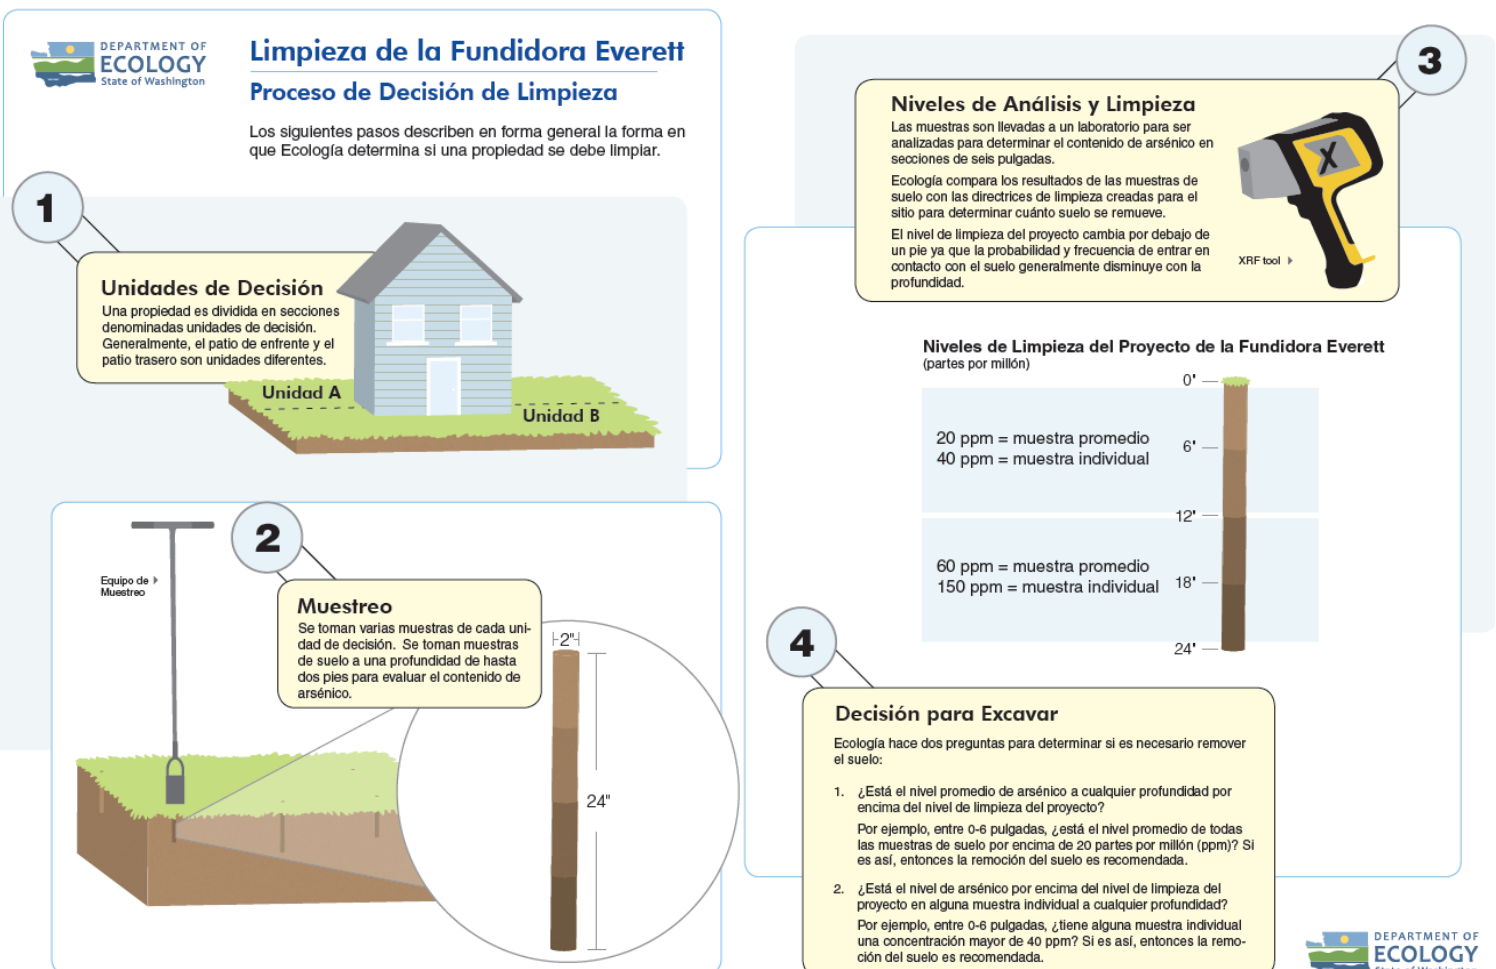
DEPARTMENT OF ECOLOGY State of Washington

Limpieza de la Fundidora Everett

Proceso de Decisión de Limpieza

Los siguientes pasos describen en forma general la forma en que Ecología determina si una propiedad se debe limpiar.

1

Unidades de Decisión

Una propiedad es dividida en secciones denominadas unidades de decisión. Generalmente, el patio de enfrente y el patio trasero son unidades diferentes.

Unidad A

Unidad B

2

Equipo de Muestreo

Muestreo

Se toman varias muestras de cada unidad de decisión. Se toman muestras de suelo a una profundidad de hasta dos pies para evaluar el contenido de arsénico.

2"

24"

3

Niveles de Análisis y Limpieza

Las muestras son llevadas a un laboratorio para ser analizadas para determinar el contenido de arsénico en secciones de seis pulgadas.

Ecología compara los resultados de las muestras de suelo con las directrices de limpieza creadas para el sitio para determinar cuánto suelo se remueve.

El nivel de limpieza del proyecto cambia por debajo de un pie ya que la probabilidad y frecuencia de entrar en contacto con el suelo generalmente disminuye con la profundidad.

XRF tool

Niveles de Limpieza del Proyecto de la Fundidora Everett
(partes por millón)

0'

20 ppm = muestra promedio
40 ppm = muestra individual

6'

12'

60 ppm = muestra promedio
150 ppm = muestra individual

18'

24'

4

Decisión para Excavar

Ecología hace dos preguntas para determinar si es necesario remover el suelo:

1. ¿Está el nivel promedio de arsénico a cualquier profundidad por encima del nivel de limpieza del proyecto?

Por ejemplo, entre 0-6 pulgadas, ¿está el nivel promedio de todas las muestras de suelo por encima de 20 partes por millón (ppm)? Si es así, entonces la remoción del suelo es recomendada.

2. ¿Está el nivel de arsénico por encima del nivel de limpieza del proyecto en alguna muestra individual a cualquier profundidad?

Por ejemplo, entre 0-6 pulgadas, ¿tiene alguna muestra individual una concentración mayor de 40 ppm? Si es así, entonces la remoción del suelo es recomendada.

DEPARTMENT OF ECOLOGY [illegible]